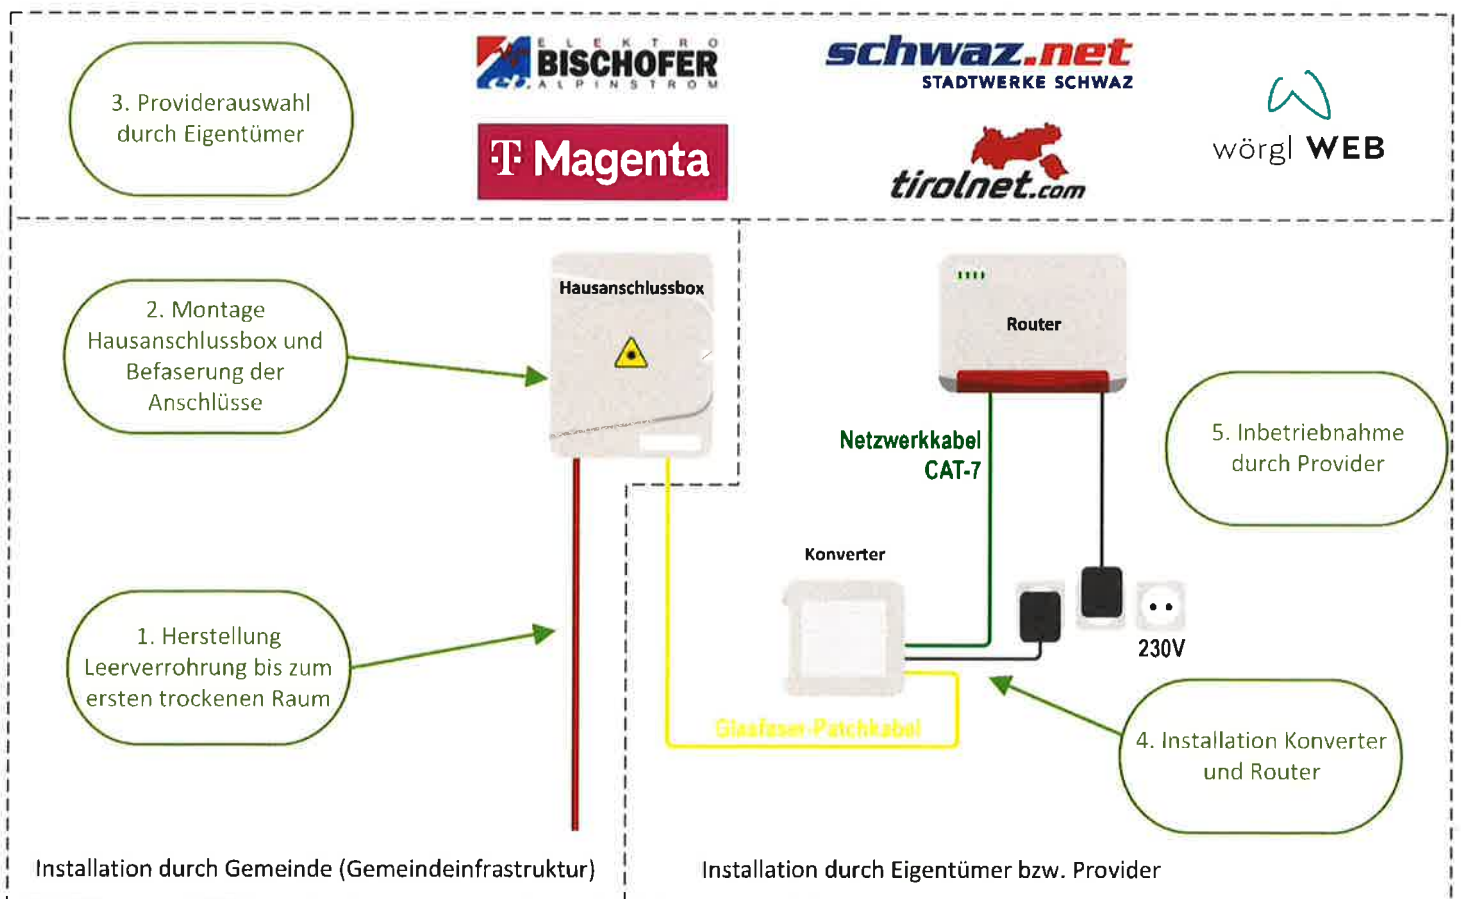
3. Providerauswahl durch Eigentümer

ELEKTRO BISCHOFER ALPINSTROM

schwaz.net STADTWERKE SCHWAZ

T Magenta

tirolnet.com

wörgl WEB

2. Montage Hausanschlussbox und Befaserung der Anschlüsse

Hausanschlussbox

Router

Netzwerkkabel CAT-7

5. Inbetriebnahme durch Provider

Konverter

230V

1. Herstellung Leerverrohrung bis zum ersten trockenen Raum

Glasfaser-Patchkabel

4. Installation Konverter und Router

Installation durch Gemeinde (Gemeindeinfrastruktur)

Installation durch Eigentümer bzw. Provider